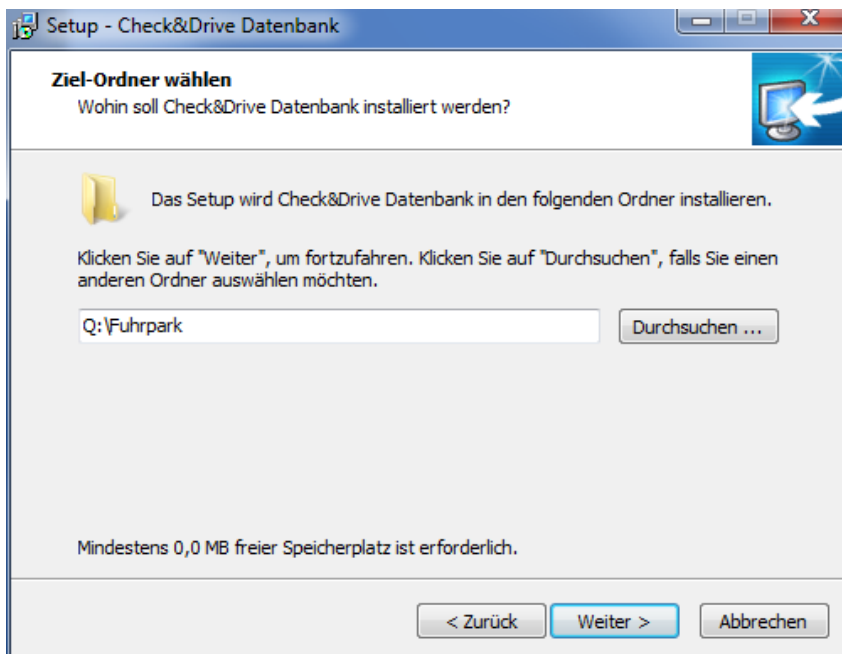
Setup - Check&Drive Datenbank

Ziel-Ordner wählen
Wohin soll Check&Drive Datenbank installiert werden?

Das Setup wird Check&Drive Datenbank in den folgenden Ordner installieren.

Klicken Sie auf "Weiter", um fortzufahren. Klicken Sie auf "Durchsuchen", falls Sie einen anderen Ordner auswählen möchten.

Q:\Fuhrpark

Durchsuchen ...

Mindestens 0,0 MB freier Speicherplatz ist erforderlich.

< Zurück

Weiter >

Abbrechen